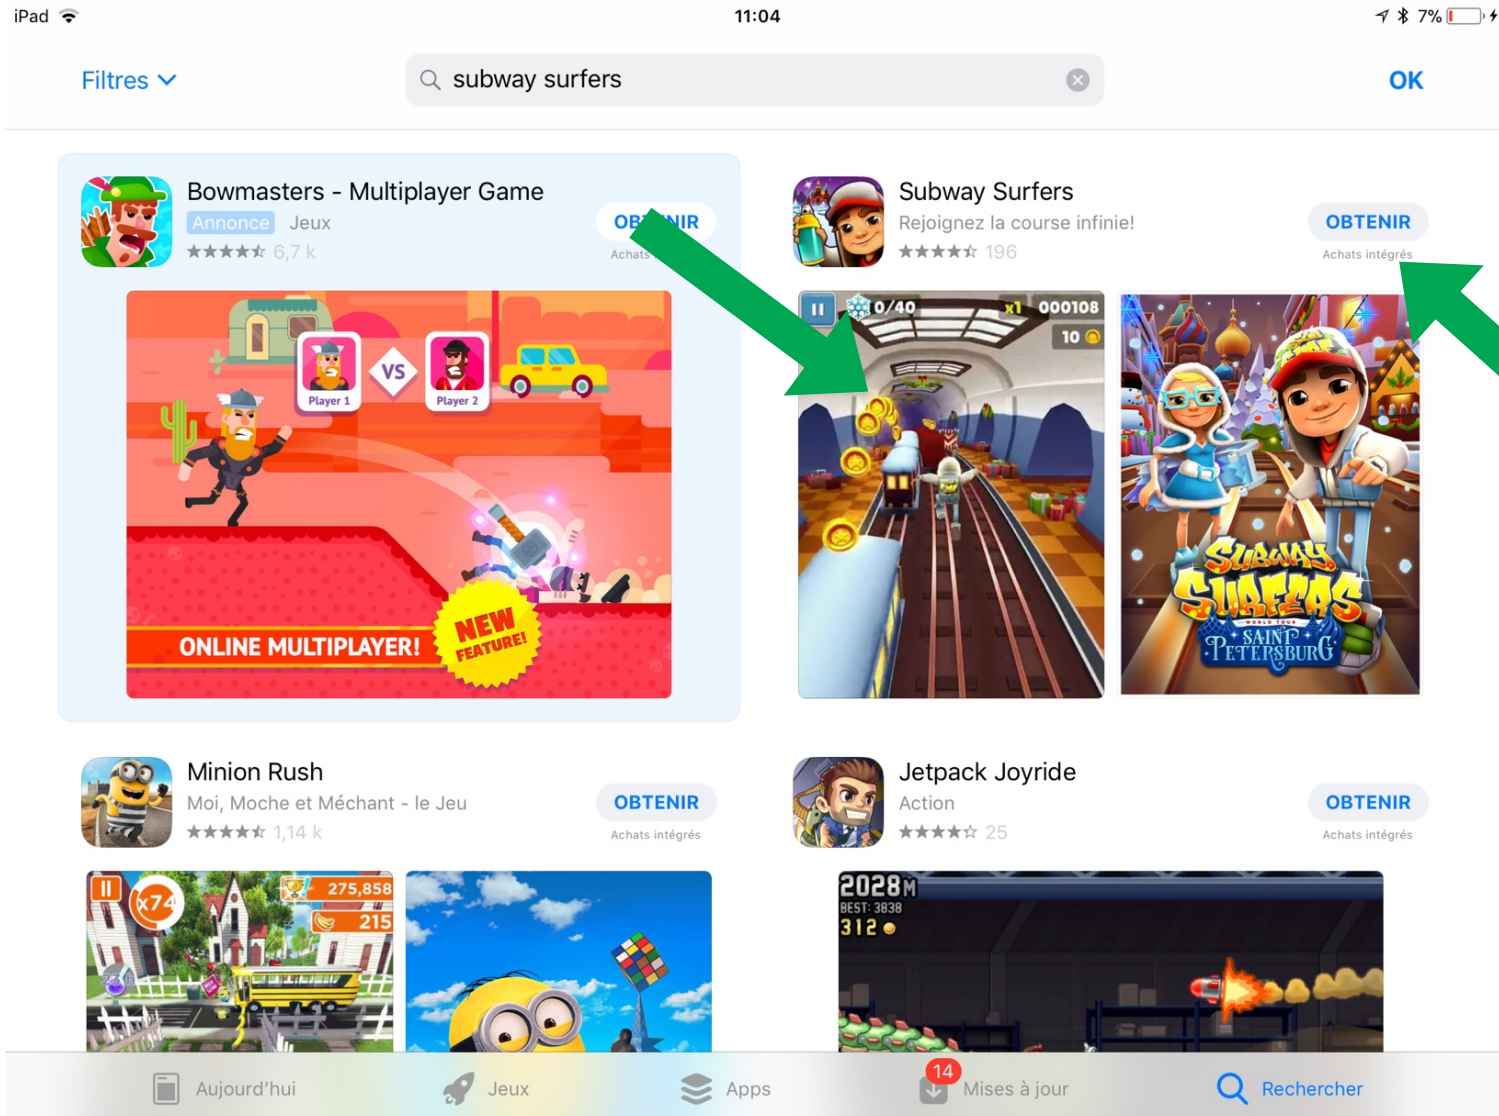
iPad 11:04 7%

Filtres subway surfers OK

Bowmasters - Multiplayer Game
Annonce Jeux
★★★★★ 6,7 k
OB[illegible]IR
Achats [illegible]

Player 1 VS Player 2
ONLINE MULTIPLAYER! NEW FEATURE!

Subway Surfers
Rejoignez la course infinie!
★★★★☆ 196
OBTENIR
Achats intégrés

0/40 x1 000108 10

SUBWAY SURFERS WORLD TOUR SAINT PETERSBURG

Minion Rush
Moi, Moche et Méchant - le Jeu
★★★★★ 1,14 k
OBTENIR
Achats intégrés

x74 275,858 215

Jetpack Joyride
Action
★★★★☆ 25
OBTENIR
Achats intégrés

2028M BEST: 3838 312

Aujourd'hui Jeux Apps 14 Mises à jour Rechercher